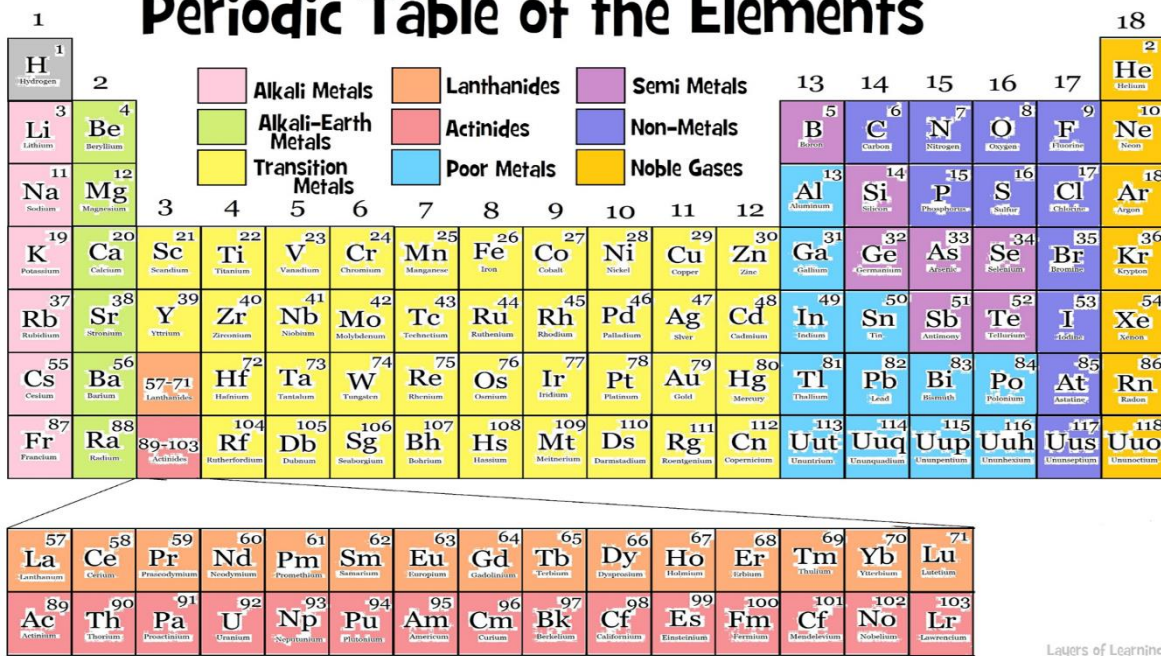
1 Periodic Table of the Elements 18

| | | | | | | | | | | | | | | | | | |
|---|---|---|---|---|---|---|---|---|---|---|---|---|---|---|---|---|---|
| 1 H Hydrogen | 2 | | | | | | | | | | | 13 | 14 | 15 | 16 | 17 | 2 He Helium |
| 3 Li Lithium | 4 Be Beryllium | | | | | | | | | | | 5 B Boron | 6 C Carbon | 7 N Nitrogen | 8 O Oxygen | 9 F Fluorine | 10 Ne Neon |
| 11 Na Sodium | 12 Mg Magnesium | 3 | 4 | 5 | 6 | 7 | 8 | 9 | 10 | 11 | 12 | 13 Al Aluminum | 14 Si Silicon | 15 P Phosphorus | 16 S Sulfur | 17 Cl Chlorine | 18 Ar Argon |
| 19 K Potassium | 20 Ca Calcium | 21 Sc Scandium | 22 Ti Titanium | 23 V Vanadium | 24 Cr Chromium | 25 Mn Manganese | 26 Fe Iron | 27 Co Cobalt | 28 Ni Nickel | 29 Cu Copper | 30 Zn Zinc | 31 Ga Gallium | 32 Ge Germanium | 33 As Arsenic | 34 Se Selenium | 35 Br Bromine | 36 Kr Krypton |
| 37 Rb Rubidium | 38 Sr Stronium | 39 Y Yttrium | 40 Zr Zirconium | 41 Nb Niobium | 42 Mo Molybdenum | 43 Tc Technetium | 44 Ru Ruthenium | 45 Rh Rhodium | 46 Pd Palladium | 47 Ag Silver | 48 Cd Cadmium | 49 In Indium | 50 Sn Tin | 51 Sb Antimony | 52 Te Tellurium | 53 I Iodine | 54 Xe Xenon |
| 55 Cs Cesium | 56 Ba Barium | 57-71 Lanthanides | 72 Hf Hafnium | 73 Ta Tantalum | 74 W Tungsten | 75 Re Rhenium | 76 Os Osmium | 77 Ir Iridium | 78 Pt Platinum | 79 Au Gold | 80 Hg Mercury | 81 Tl Thallium | 82 Pb Lead | 83 Bi Bismuth | 84 Po Polonium | 85 At Astatine | 86 Rn Radon |
| 87 Fr Francium | 88 Ra Radium | 89-103 Actinides | 104 Rf Rutherfordium | 105 Db Dubnium | 106 Sg Seaborgium | 107 Bh Bohrium | 108 Hs Hassium | 109 Mt Meitnerium | 110 Ds Darmstadium | 111 Rg Roentgenium | 112 Cn Copernicium | 113 Uut Ununtrium | 114 Uuq Ununquadium | 115 Uup Ununpentium | 116 Uuh Ununhexium | 117 Uus Ununseptium | 118 Uuo Ununoctium |

Alkali Metals
Alkali-Earth Metals
Transition Metals
Lanthanides
Actinides
Poor Metals
Semi Metals
Non-Metals
Noble Gases

| | | | | | | | | | | | | | | |
|---|---|---|---|---|---|---|---|---|---|---|---|---|---|---|
| 57 La Lanthanum | 58 Ce Cerium | 59 Pr Praseodymium | 60 Nd Neodymium | 61 Pm Promethium | 62 Sm Samarium | 63 Eu Europium | 64 Gd Gadolinium | 65 Tb Terbium | 66 Dy Dysprosium | 67 Ho Holmium | 68 Er Erbium | 69 Tm Thulium | 70 Yb Ytterbium | 71 Lu Lutetium |
| 89 Ac Actinium | 90 Th Thorium | 91 Pa Proactinium | 92 U Uranium | 93 Np Neptunium | 94 Pu Plutonium | 95 Am Americum | 96 Cm Curium | 97 Bk Berkelium | 98 Cf Californium | 99 Es Einsteinium | 100 Fm Fermium | 101 Cf Mendelevium | 102 No Nobelium | 103 Lr Lawrencium |

Layers of Learning